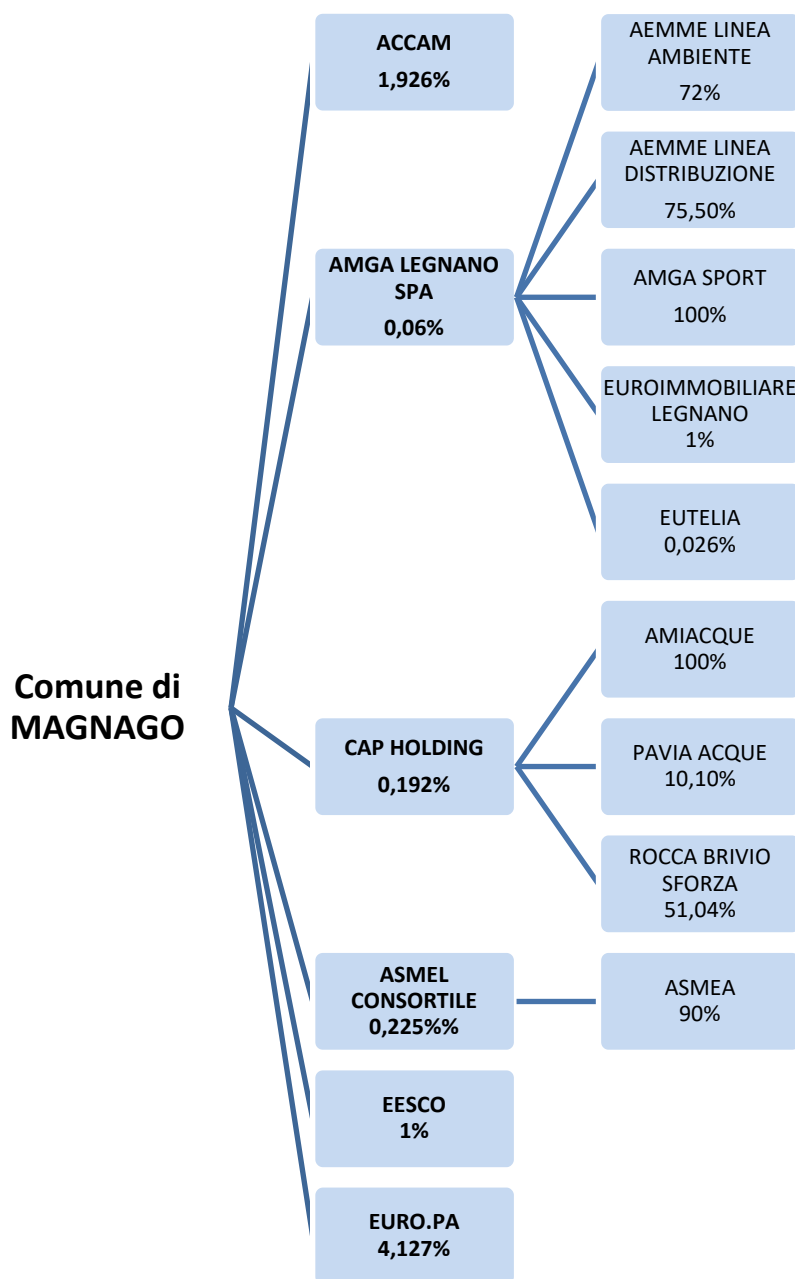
Comune di MAGNAGO

ACCAM
1,926%

AMGA LEGNANO SPA
0,06%

CAP HOLDING
0,192%

ASMEL CONSORTILE
0,225%%

EESCO
1%

EURO.PA
4,127%

AEMME LINEA AMBIENTE
72%

AEMME LINEA DISTRIBUZIONE
75,50%

AMGA SPORT
100%

EUROIMMOBILIARE LEGNANO
1%

EUTELIA
0,026%

AMIACQUE
100%

PAVIA ACQUE
10,10%

ROCCA BRIVIO SFORZA
51,04%

ASMEA
90%